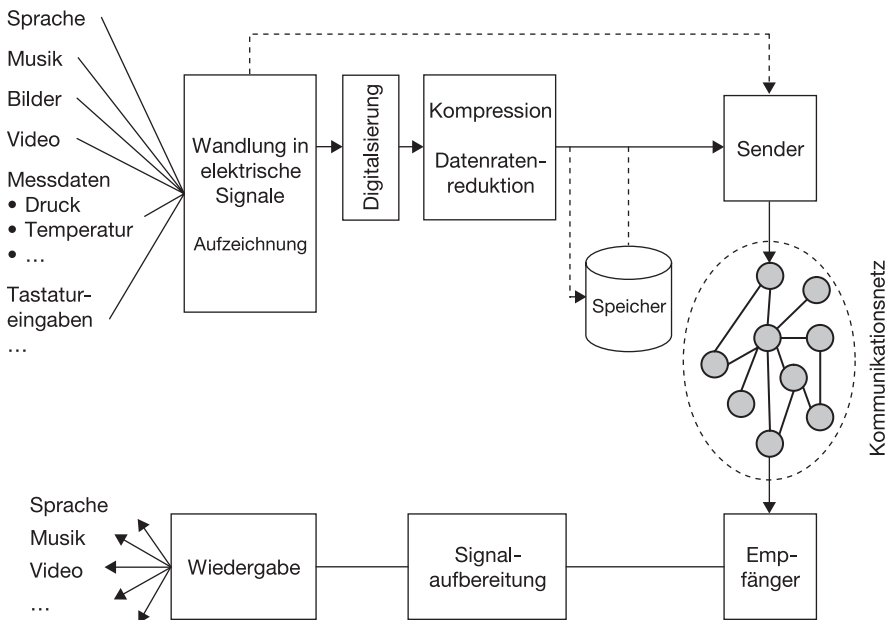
Sprache
Musik
Bilder
Video
Messdaten
• Druck
• Temperatur
• …
Tastatureingaben
…

Wandlung in elektrische Signale

Aufzeichnung

Digitalsierung

Kompression

Datenratenreduktion

Sender

Speicher

Kommunikationsnetz

Sprache
Musik
Video
…

Wiedergabe

Signalaufbereitung

Empfänger